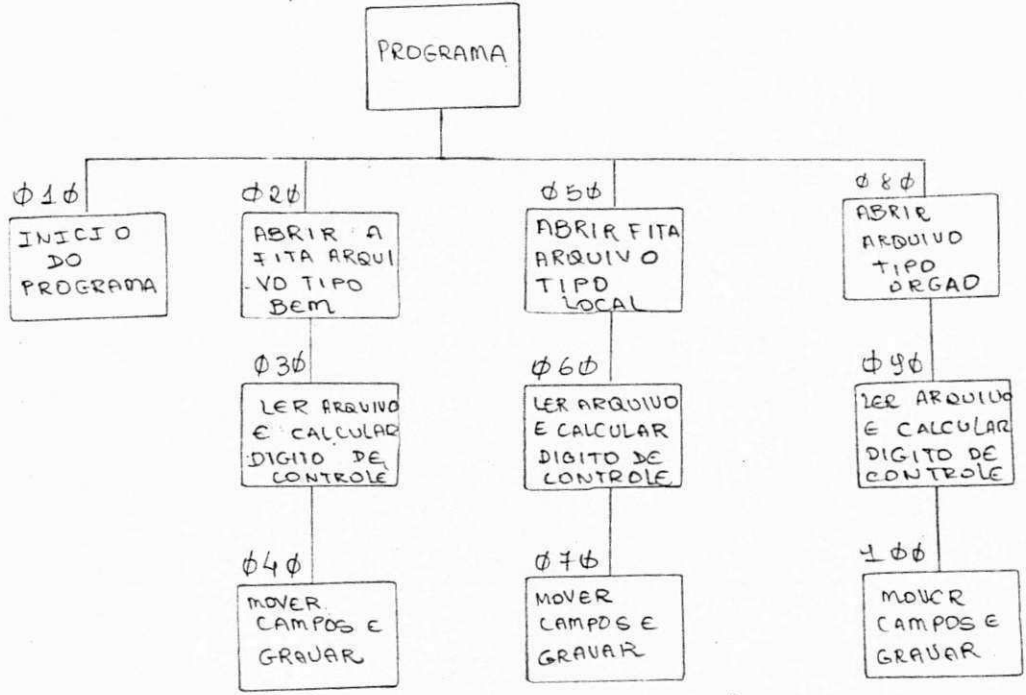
PROGRAMA

Ø1Ø
INICIO DO PROGRAMA

Ø2Ø
ABRIR A FITA ARQUIVO TIPO BEM

Ø3Ø
LER ARQUIVO E CALCULAR DIGITO DE CONTROLE

Ø4Ø
MOVER CAMPOS E GRAVAR

Ø5Ø
ABRIR FITA ARQUIVO TIPO LOCAL

Ø6Ø
LER ARQUIVO E CALCULAR DIGITO DE CONTROLE

Ø7Ø
MOVER CAMPOS E GRAVAR

Ø8Ø
ABRIR ARQUIVO TIPO ORGAO

Ø9Ø
LER ARQUIVO E CALCULAR DIGITO DE CONTROLE

1ØØ
MOVER CAMPOS E GRAVAR